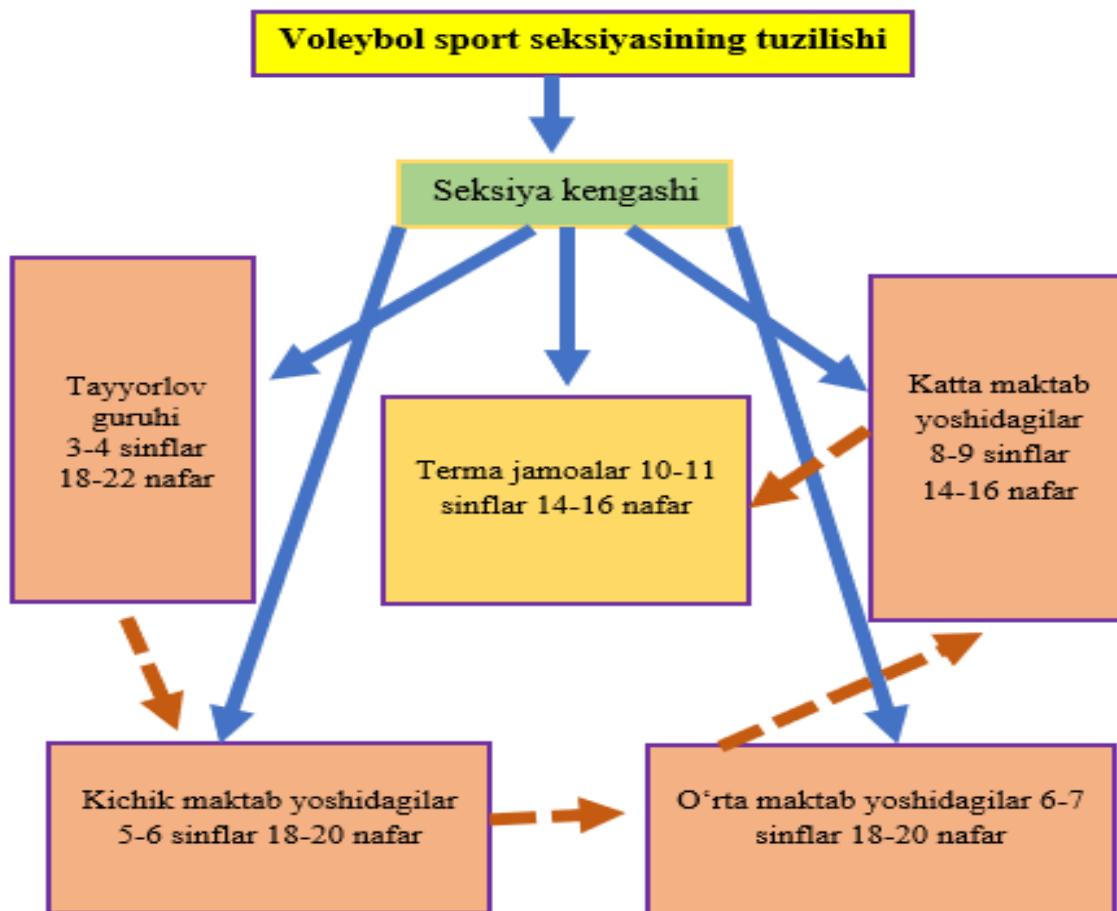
Voleybol sport seksiyasining tuzilishi

Seksiya kengashi

Tayyorlov guruhi 3-4 sinflar 18-22 nafar

Terma jamoalar 10-11 sinflar 14-16 nafar

Katta maktab yoshidagilar 8-9 sinflar 14-16 nafar

Kichik maktab yoshidagilar 5-6 sinflar 18-20 nafar

O‘rta maktab yoshidagilar 6-7 sinflar 18-20 nafar